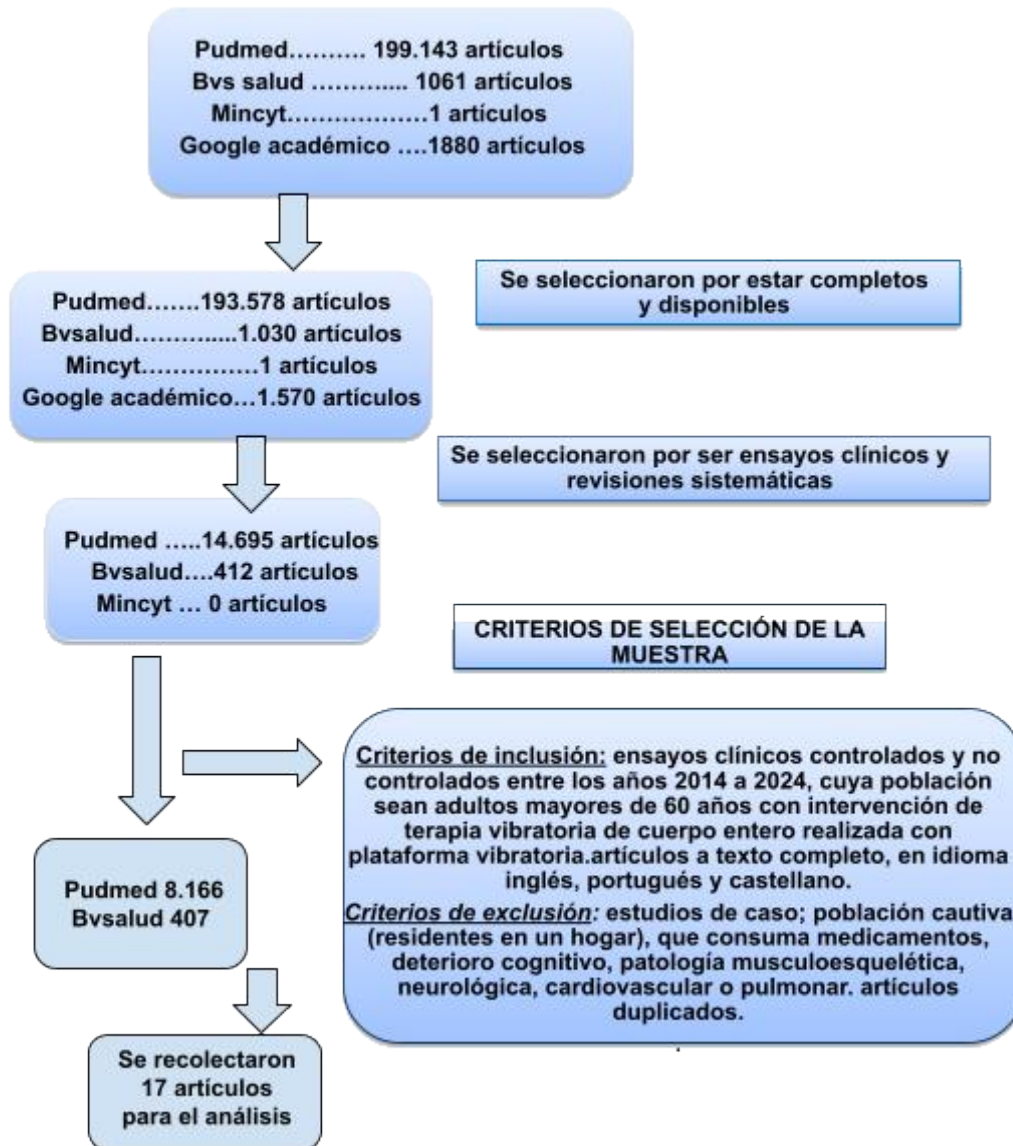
Pudmed………. 199.143 artículos
Bvs salud ……….... 1061 artículos
Mincyt………………1 artículos
Google académico ….1880 artículos

Se seleccionaron por estar completos y disponibles

Pudmed…….193.578 artículos
Bvsalud………....1.030 artículos
Mincyt……………1 artículos
Google académico…1.570 artículos

Se seleccionaron por ser ensayos clínicos y revisiones sistemáticas

Pudmed …..14.695 artículos
Bvsalud….412 artículos
Mincyt … 0 artículos

CRITERIOS DE SELECCIÓN DE LA MUESTRA

Criterios de inclusión: ensayos clínicos controlados y no controlados entre los años 2014 a 2024, cuya población sean adultos mayores de 60 años con intervención de terapia vibratoria de cuerpo entero realizada con plataforma vibratoria.artículos a texto completo, en idioma inglés, portugués y castellano.

Criterios de exclusión: estudios de caso; población cautiva (residentes en un hogar), que consuma medicamentos, deterioro cognitivo, patología musculoesquelética, neurológica, cardiovascular o pulmonar. artículos duplicados.

Pudmed 8.166
Bvsalud 407

Se recolectaron 17 artículos para el análisis